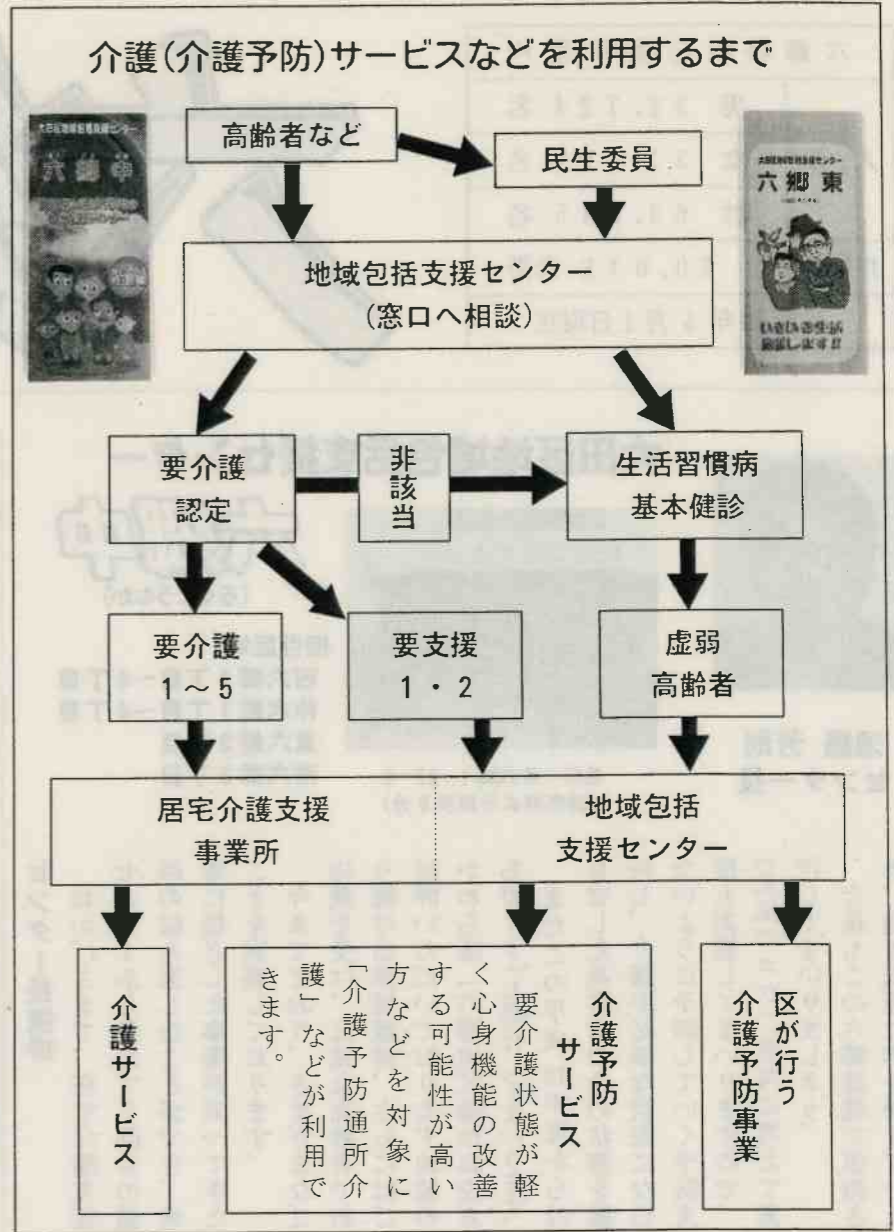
介護(介護予防)サービスなどを利用するまで

高齢者など

民生委員

地域包括支援センター
(窓口へ相談)

要介護
認定

非該当

生活習慣病
基本健診

要介護
1～5

要支援
1・2

虚弱
高齢者

居宅介護支援
事業所

地域包括
支援センター

介護サービス

介護予防サービス

要介護状態が軽く心身機能の改善する可能性が高い方などを対象に「介護予防通所介護」などが利用できます。

区が行う
介護予防事業

六郷中

六郷東

いきいき生活応援します!!